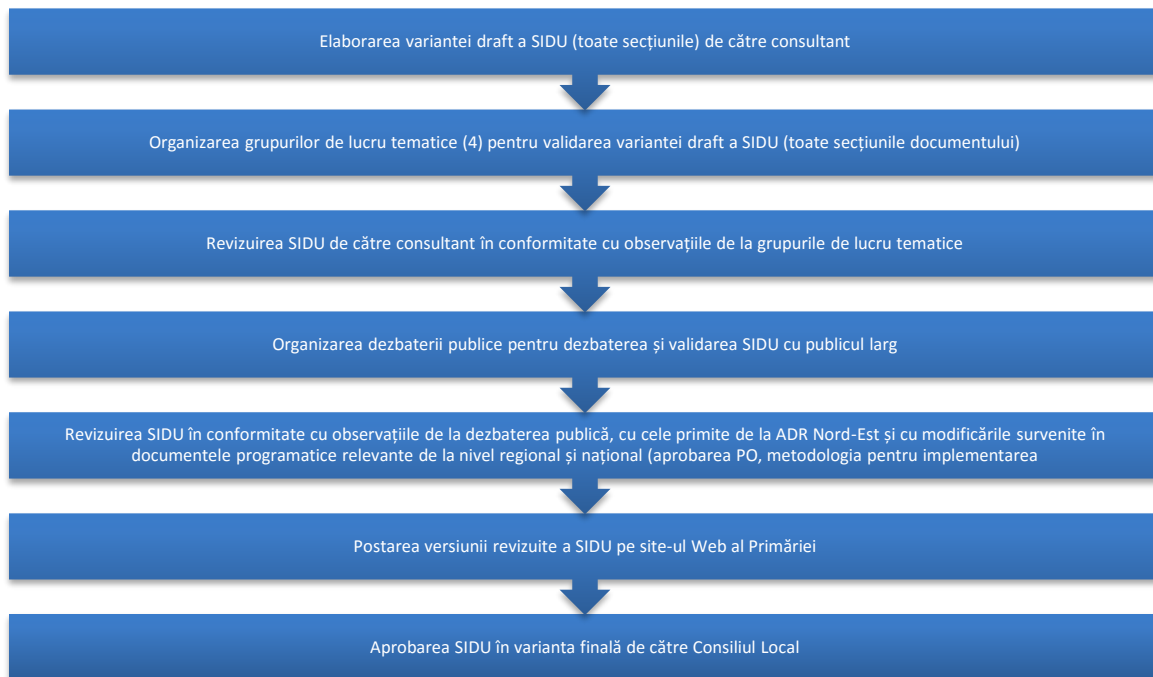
Elaborarea variantei draft a SIDU (toate secțiunile) de către consultant

Organizarea grupurilor de lucru tematice (4) pentru validarea variantei draft a SIDU (toate secțiunile documentului)

Revizuirea SIDU de către consultant în conformitate cu observațiile de la grupurile de lucru tematice

Organizarea dezbaterii publice pentru dezbaterea și validarea SIDU cu publicul larg

Revizuirea SIDU în conformitate cu observațiile de la dezbaterea publică, cu cele primite de la ADR Nord-Est și cu modificările survenite în documentele programatice relevante de la nivel regional și național (aprobarea PO, metodologia pentru implementarea

Postarea versiunii revizuite a SIDU pe site-ul Web al Primăriei

Aprobarea SIDU în varianta finală de către Consiliul Local